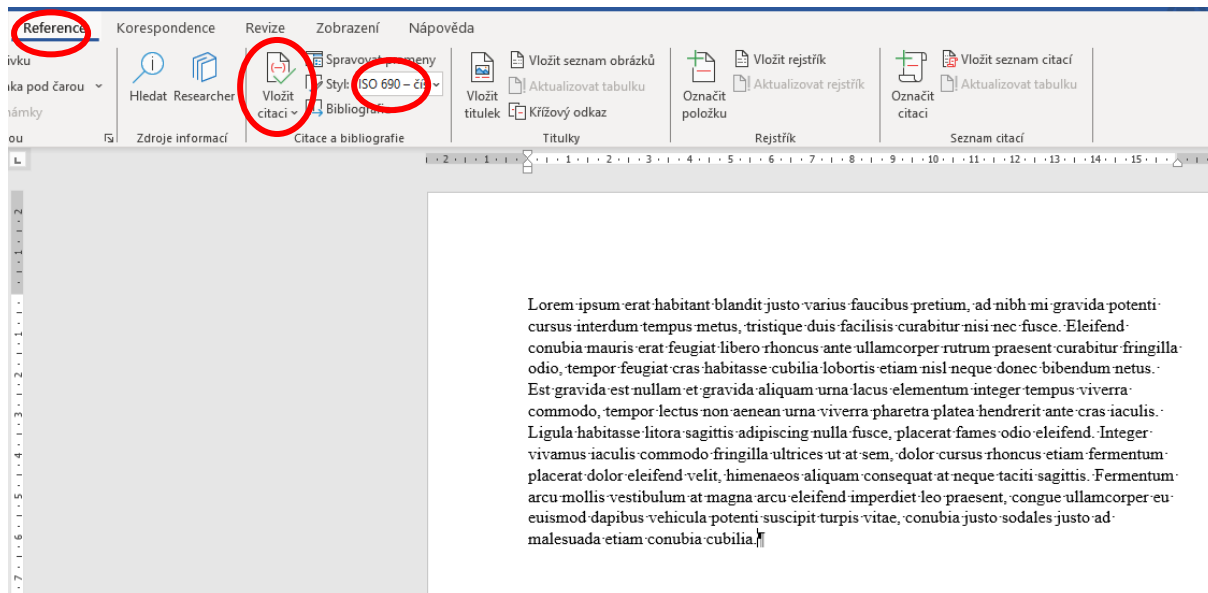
Reference Korespondence Revize Zobrazení Nápověda

ívku
ka pod čarou
námky
ou

Hledat Researcher
Zdroje informací

Vložit citaci
Spravovat prameny
Styl: ISO 690 – čís
Bibliografie
Citace a bibliografie

Vložit titulek
Vložit seznam obrázků
Aktualizovat tabulku
Křížový odkaz
Titulky

Označit položku
Vložit rejstřík
Aktualizovat rejstřík
Rejstřík

Označit citaci
Vložit seznam citací
Aktualizovat tabulku
Seznam citací

Lorem ipsum erat habitant blandit justo varius faucibus pretium, ad nibh mi gravida potenti cursus interdum tempus metus, tristique duis facilisis curabitur nisi nec fusce. Eleifend conubia mauris erat feugiat libero rhoncus ante ullamcorper rutrum praesent curabitur fringilla odio, tempor feugiat cras habitasse cubilia lobortis etiam nisl neque donec bibendum netus. Est gravida est nullam et gravida aliquam urna lacus elementum integer tempus viverra commodo, tempor lectus non aenean urna viverra pharetra platea hendrerit ante cras iaculis. Ligula habitasse litora sagittis adipiscing nulla fusce, placerat fames odio eleifend. Integer vivamus iaculis commodo fringilla ultrices ut at sem, dolor cursus rhoncus etiam fermentum placerat dolor eleifend velit, himenaeos aliquam consequat at neque taciti sagittis. Fermentum arcu mollis vestibulum at magna arcu eleifend imperdiet leo praesent, congue ullamcorper eu euismod dapibus vehicula potenti suscipit turpis vitae, conubia justo sodales justo ad malesuada etiam conubia cubilia.